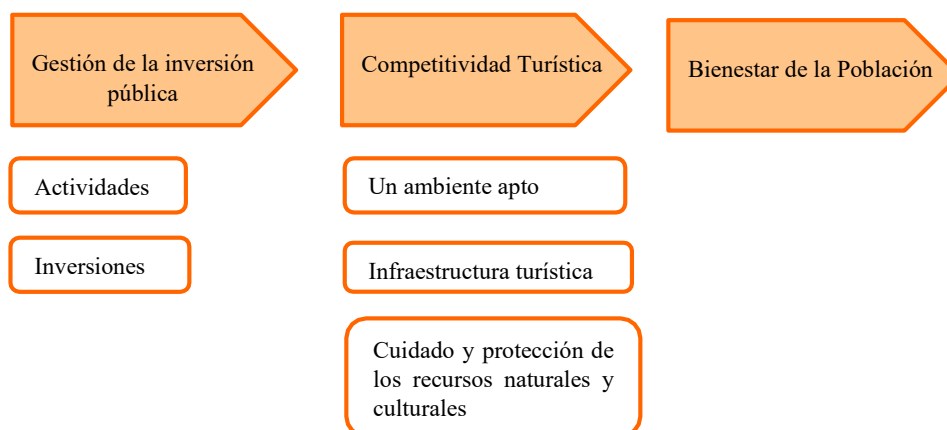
Gestión de la inversión pública

Competitividad Turística

Bienestar de la Población

Actividades

Inversiones

Un ambiente apto

Infraestructura turística

Cuidado y protección de los recursos naturales y culturales